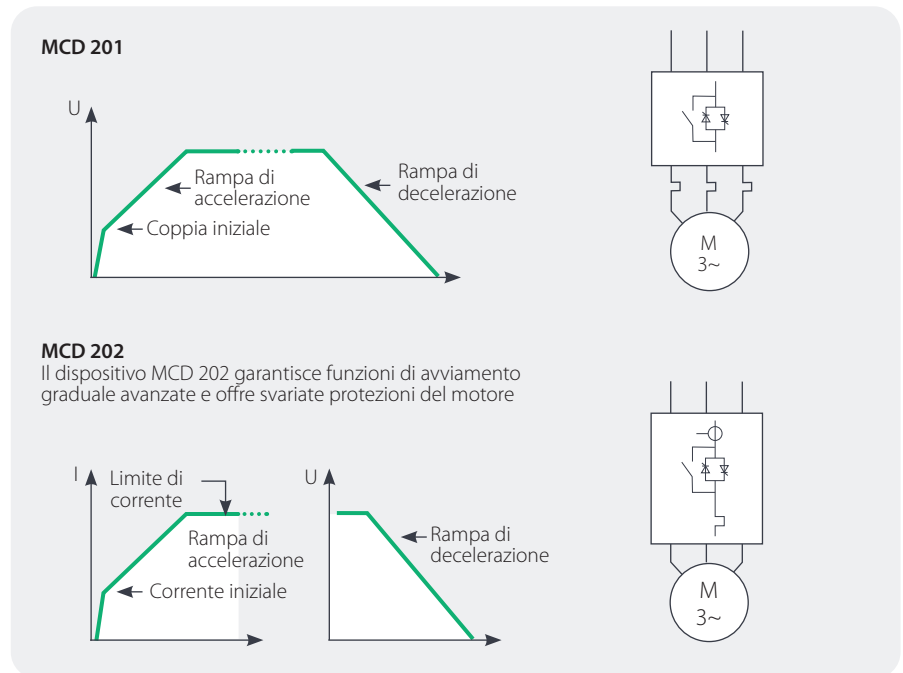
MCD 201

U

Rampa di accelerazione

Rampa di decelerazione

Coppia iniziale

M
3~

MCD 202
Il dispositivo MCD 202 garantisce funzioni di avviamento graduale avanzate e offre svariate protezioni del motore

I

Limite di corrente

Rampa di accelerazione

Corrente iniziale

U

Rampa di decelerazione

M
3~